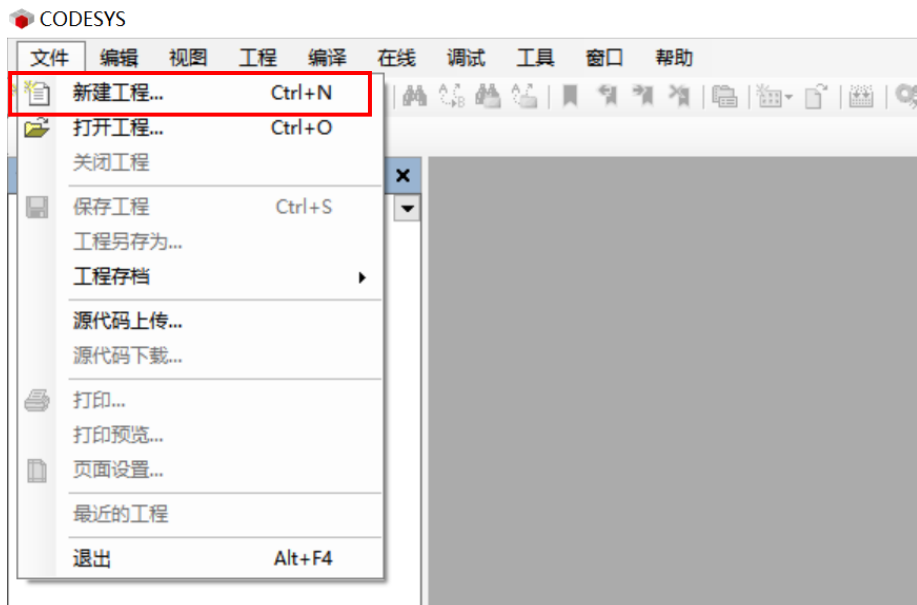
CODESYS

文件 编辑 视图 工程 编译 在线 调试 工具 窗口 帮助

新建工程... Ctrl+N
打开工程... Ctrl+O
关闭工程
保存工程 Ctrl+S
工程另存为...
工程存档
源代码上传...
源代码下载...
打印...
打印预览...
页面设置...
最近的工程
退出 Alt+F4